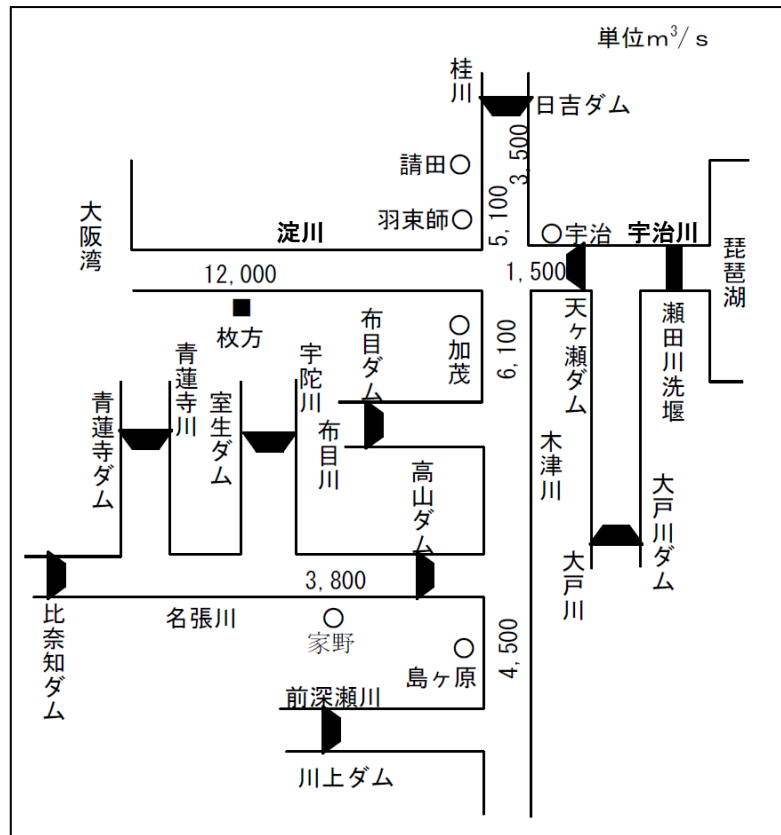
単位$m^3$/s

桂川

日吉ダム

3,500

請田○

5,100

羽東師○

淀川

○宇治

宇治川

琵琶湖

大阪湾

12,000

1,500

枚方

布目ダム

○加茂

6,100

天ヶ瀬ダム

瀬田川洗堰

青蓮寺川

室生ダム

宇陀川

布目川

木津川

青蓮寺ダム

高山ダム

大戸川ダム

大戸川

3,800

比奈知ダム

名張川

○家野

○島ヶ原

4,500

前深瀬川

川上ダム